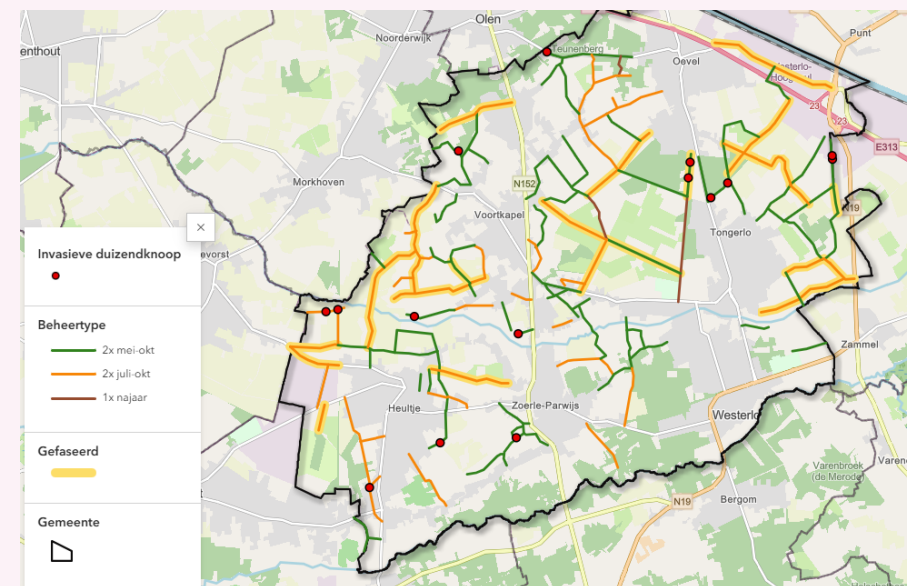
Olen
Noorderwijk
enthout
Teunenberg
Oevel
Punt
Westerlo-Hoogbuul
23
23
E313
Morkhoven
N152
Voortkapel
N19
Tongerlo
×
Invasieve duizendknoop
evorst
Beheertype
2x mei-okt
2x juli-okt
1x najaar
Zammel
Gefaseerd
Heultje
Zoerle-Parwijs
Westerlo
Varenbroek (de Merode)
Varen
N19
Bergom
Gemeente